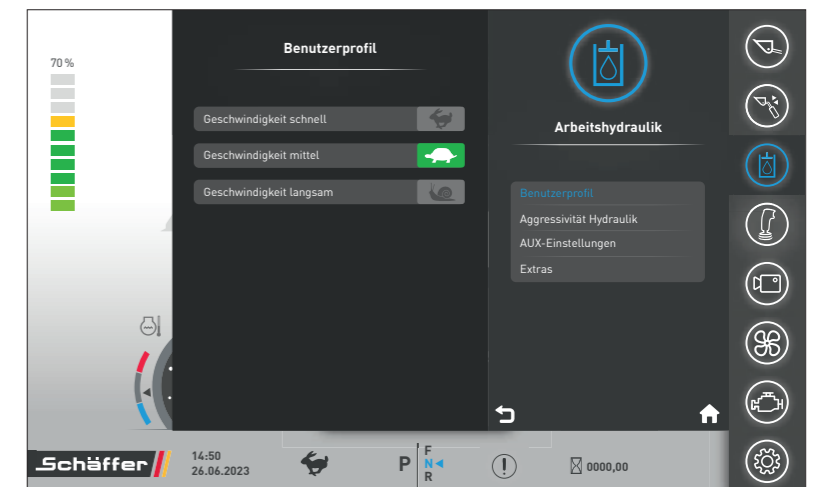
70 %

Benutzerprofil

Geschwindigkeit schnell

Geschwindigkeit mittel

Geschwindigkeit langsam

Arbeitshydraulik

Benutzerprofil
Aggressivität Hydraulik
AUX-Einstellungen
Extras

Schäffer

14:50
26.06.2023

P

F
N
R

0000,00